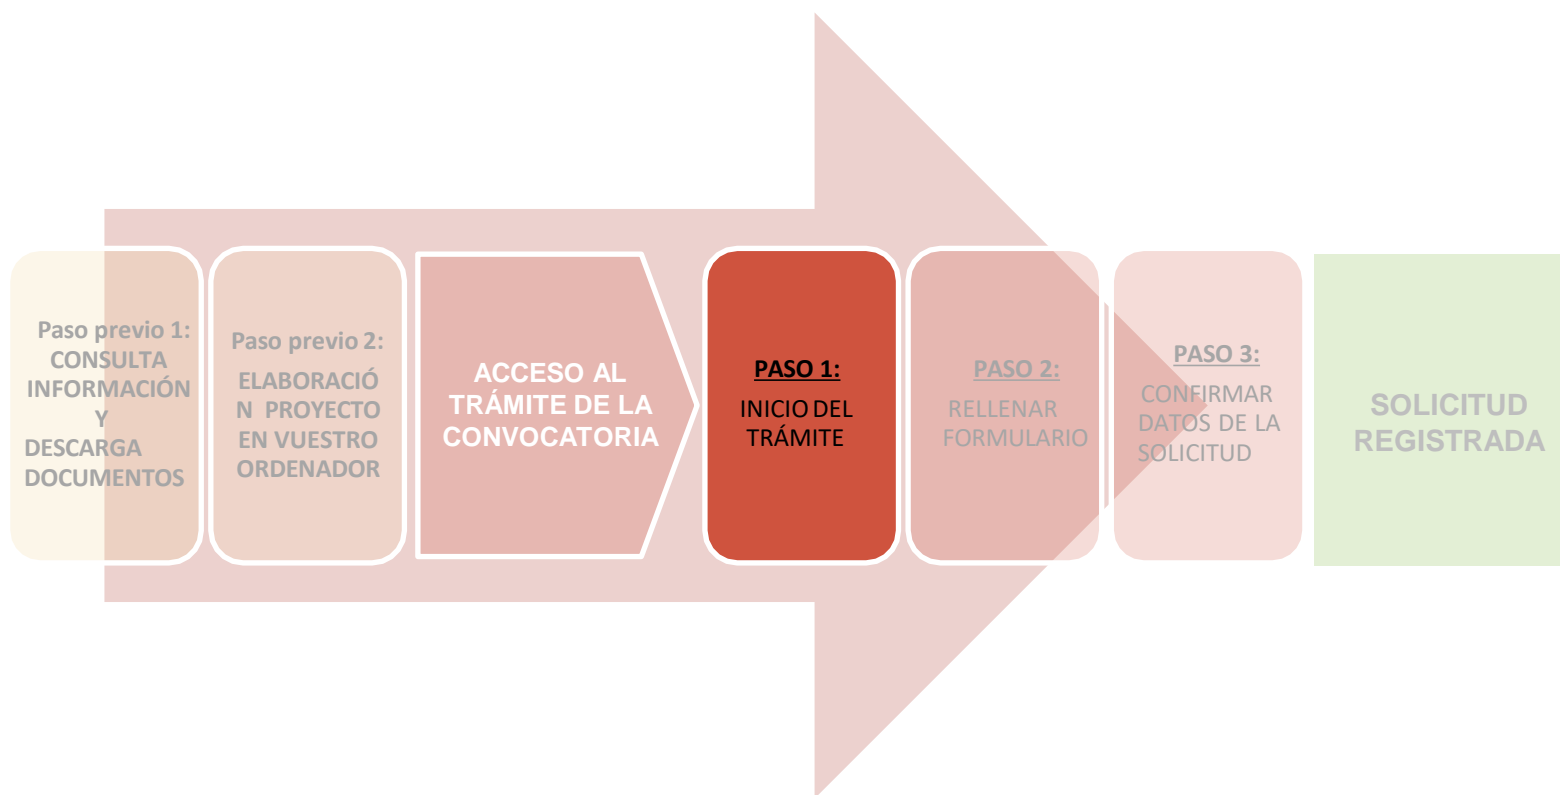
Paso previo 1: CONSULTA INFORMACIÓN Y DESCARGA DOCUMENTOS

Paso previo 2: ELABORACIÓN PROYECTO EN VUESTRO ORDENADOR

ACCESO AL TRÁMITE DE LA CONVOCATORIA

PASO 1:
INICIO DEL TRÁMITE

PASO 2:
RELLENAR FORMULARIO

PASO 3:
CONFIRMAR DATOS DE LA SOLICITUD

SOLICITUD REGISTRADA